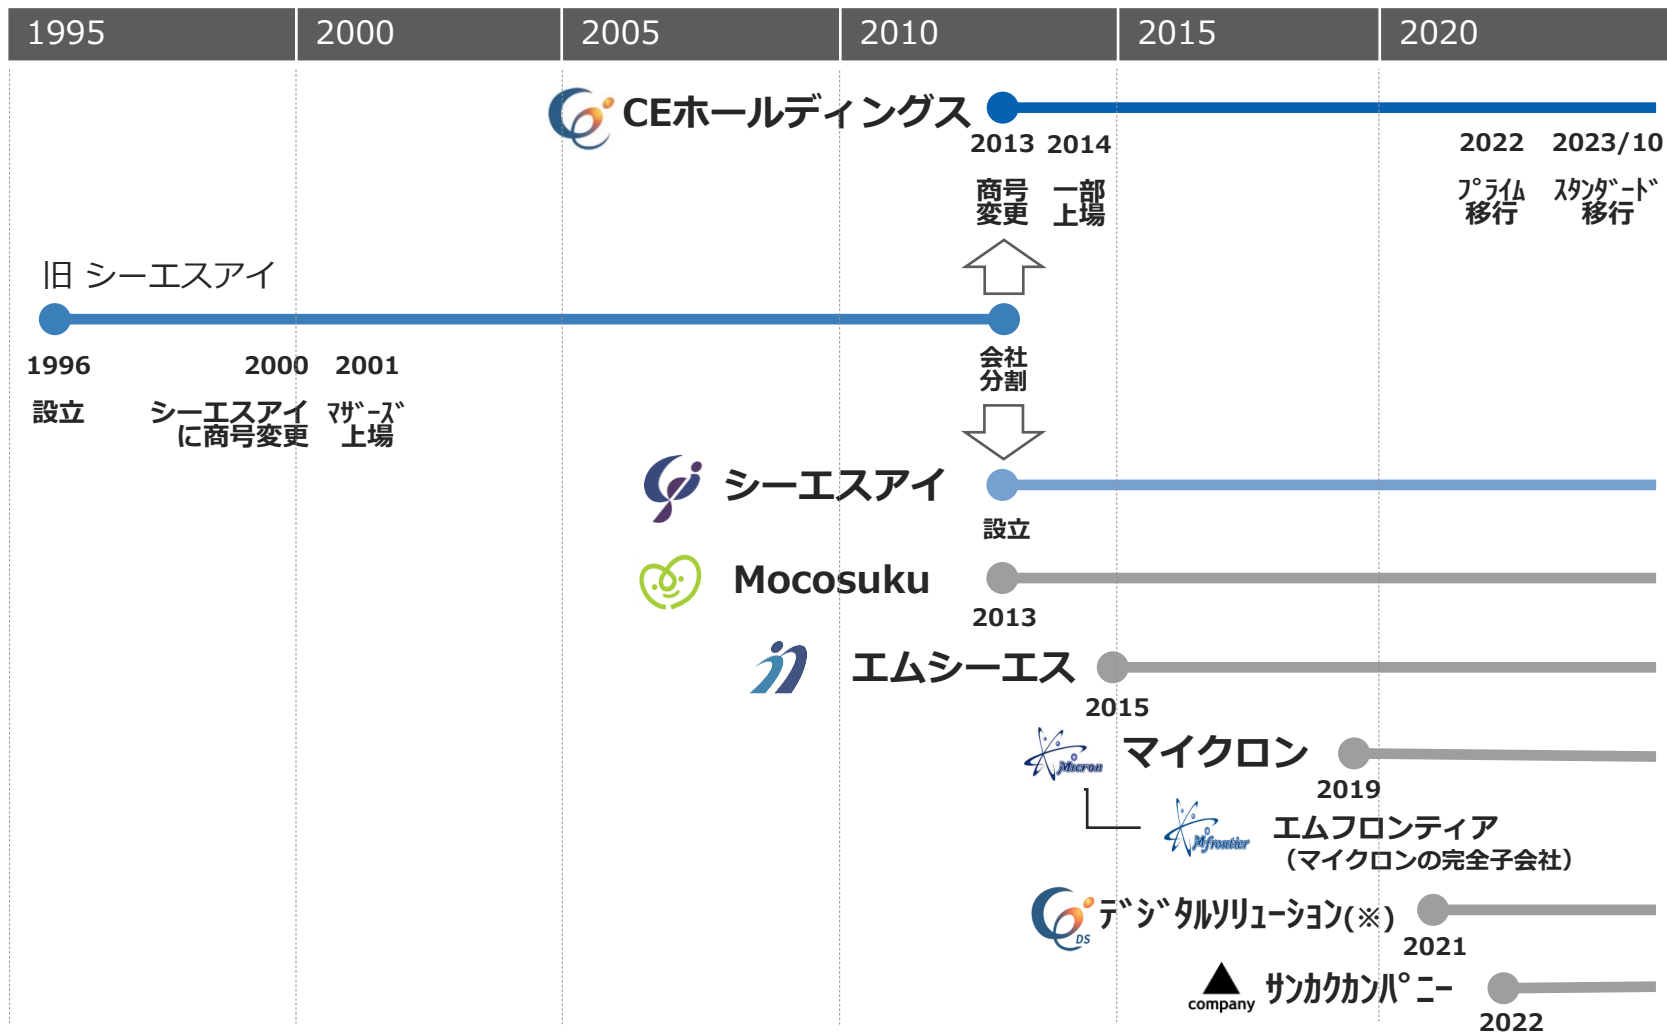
| 1995 | 2000 | 2005 | 2010 | 2015 | 2020 |
|---|---|---|---|---|---|

CEホールディングス

2013 商号変更
2014 一部上場
2022 プライム移行
2023/10 スタンダード移行

旧 シーエスアイ

1996 設立
2000 シーエスアイに商号変更
2001 マザーズ上場

会社分割

シーエスアイ
設立

Mocosuku
2013

エムシーエス
2015

Micron マイクロン
2019

Mfrontier エムフロンティア
（マイクロンの完全子会社）

DS デジタルソリューション(※)
2021

company サンカクカンパニー
2022